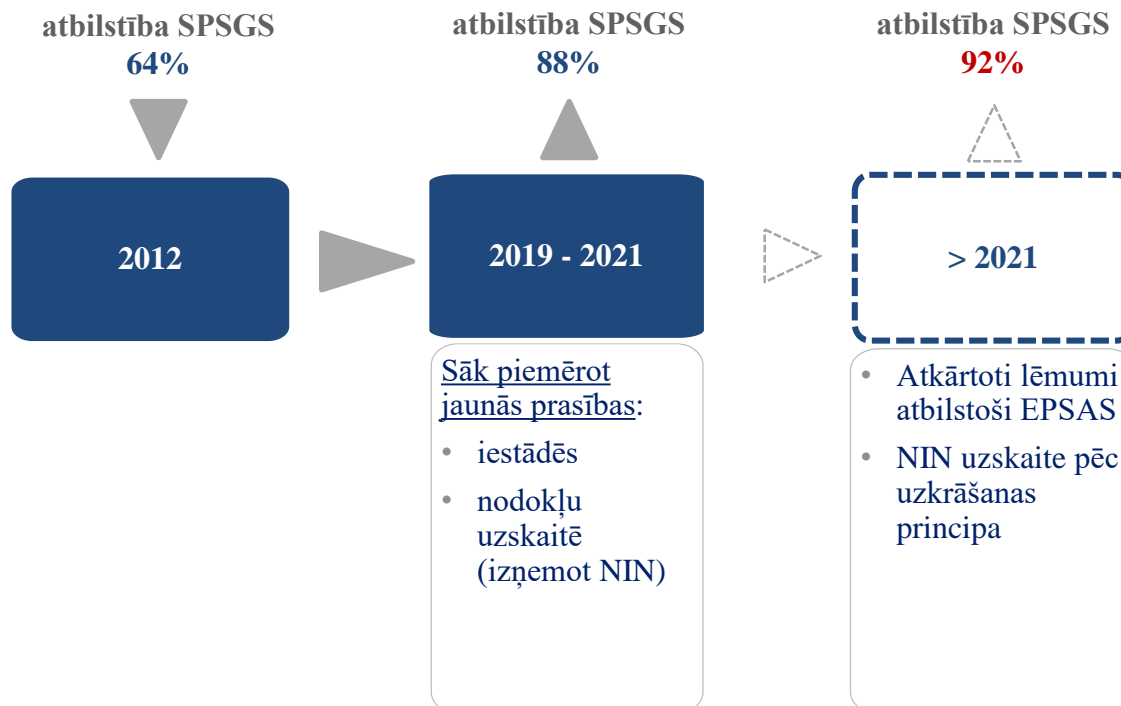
atbilstība SPSGS
64%

2012

atbilstība SPSGS
88%

2019 - 2021

Sāk piemērot jaunās prasības:

- iestādēs
- nodokļu uzskaitē (izņemot NIN)

atbilstība SPSGS
92%

> 2021

- Atkārtoti lēmumi atbilstoši EPSAS
- NIN uzskaite pēc uzkrāšanas principa